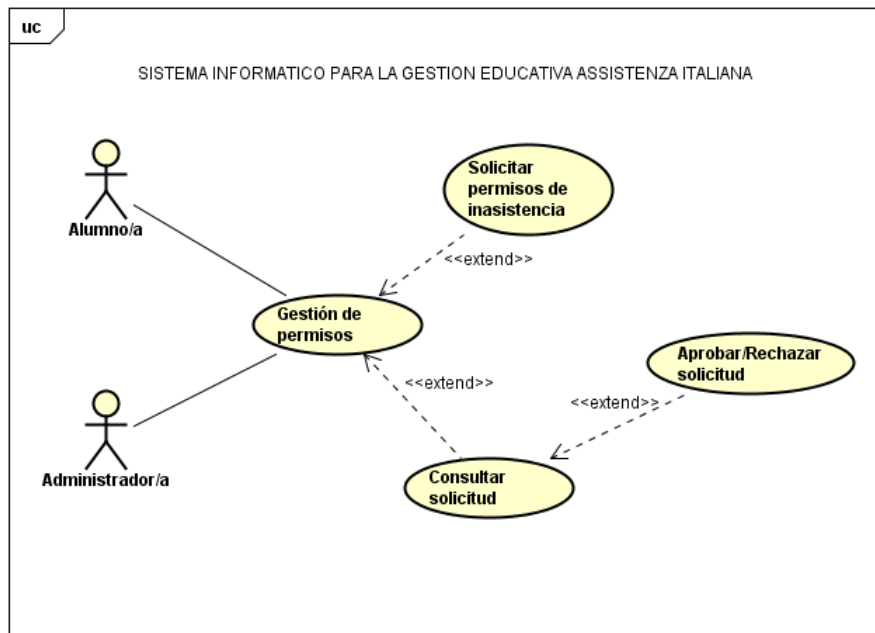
uc

SISTEMA INFORMATICO PARA LA GESTION EDUCATIVA ASSISTENZA ITALIANA

Alumno/a

Solicitar permisos de inasistencia

<<extend>>

Gestión de permisos

<<extend>>

Aprobar/Rechazar solicitud

<<extend>>

Administrador/a

Consultar solicitud